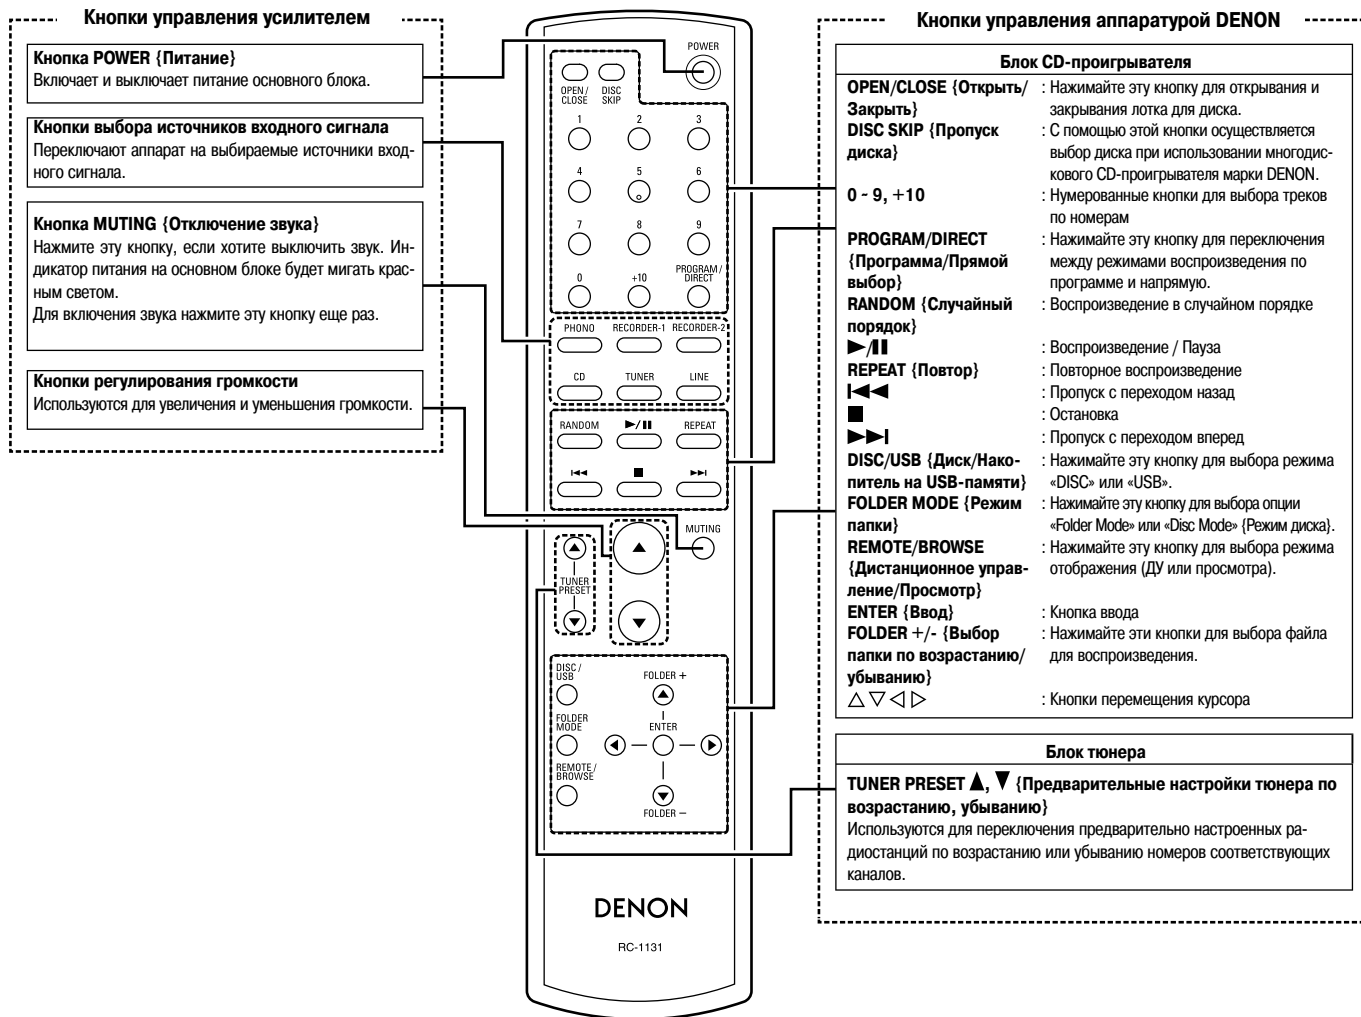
Кнопки управления усилителем

Кнопка POWER {Питание}
Включает и выключает питание основного блока.

Кнопки выбора источников входного сигнала
Переключают аппарат на выбираемые источники входного сигнала.

Кнопка MUTING {Отключение звука}
Нажмите эту кнопку, если хотите выключить звук. Индикатор питания на основном блоке будет мигать красным светом.
Для включения звука нажмите эту кнопку еще раз.

Кнопки регулирования громкости
Используются для увеличения и уменьшения громкости.

POWER
OPEN / CLOSE
DISC SKIP
1
2
3
4
5
6
7
8
9
0
+10
PROGRAM / DIRECT
PHONO
RECORDER-1
RECORDER-2
CD
TUNER
LINE
RANDOM
►/❚❚
REPEAT
|◄◄
■
►►|
MUTING
TUNER PRESET
DISC / USB
FOLDER +
FOLDER MODE
ENTER
REMOTE / BROWSE
FOLDER –
DENON
RC-1131

Кнопки управления аппаратурой DENON

Блок CD-проигрывателя

| | |
|---|---|
| OPEN/CLOSE {Открыть/Закрыть} | : Нажимайте эту кнопку для открывания и закрывания лотка для диска. |
| DISC SKIP {Пропуск диска} | : С помощью этой кнопки осуществляется выбор диска при использовании многодискового CD-проигрывателя марки DENON. |
| 0 ~ 9, +10 | : Нумерованные кнопки для выбора треков по номерам |
| PROGRAM/DIRECT {Программа/Прямой выбор} | : Нажимайте эту кнопку для переключения между режимами воспроизведения по программе и напрямую. |
| RANDOM {Случайный порядок} | : Воспроизведение в случайном порядке |
| ►/❚❚ | : Воспроизведение / Пауза |
| REPEAT {Повтор} | : Повторное воспроизведение |
| \|◄◄ | : Пропуск с переходом назад |
| ■ | : Остановка |
| ►►\| | : Пропуск с переходом вперед |
| DISC/USB {Диск/Накопитель на USB-памяти} | : Нажимайте эту кнопку для выбора режима «DISC» или «USB». |
| FOLDER MODE {Режим папки} | : Нажимайте эту кнопку для выбора опции «Folder Mode» или «Disc Mode» {Режим диска}. |
| REMOTE/BROWSE {Дистанционное управление/Просмотр} | : Нажимайте эту кнопку для выбора режима отображения (ДУ или просмотра). |
| ENTER {Ввод} | : Кнопка ввода |
| FOLDER +/- {Выбор папки по возрастанию/убыванию} | : Нажимайте эти кнопки для выбора файла для воспроизведения. |
| △▽◁▷ | : Кнопки перемещения курсора |

Блок тюнера

TUNER PRESET ▲, ▼ {Предварительные настройки тюнера по возрастанию, убыванию}
Используются для переключения предварительно настроенных радиостанций по возрастанию или убыванию номеров соответствующих каналов.